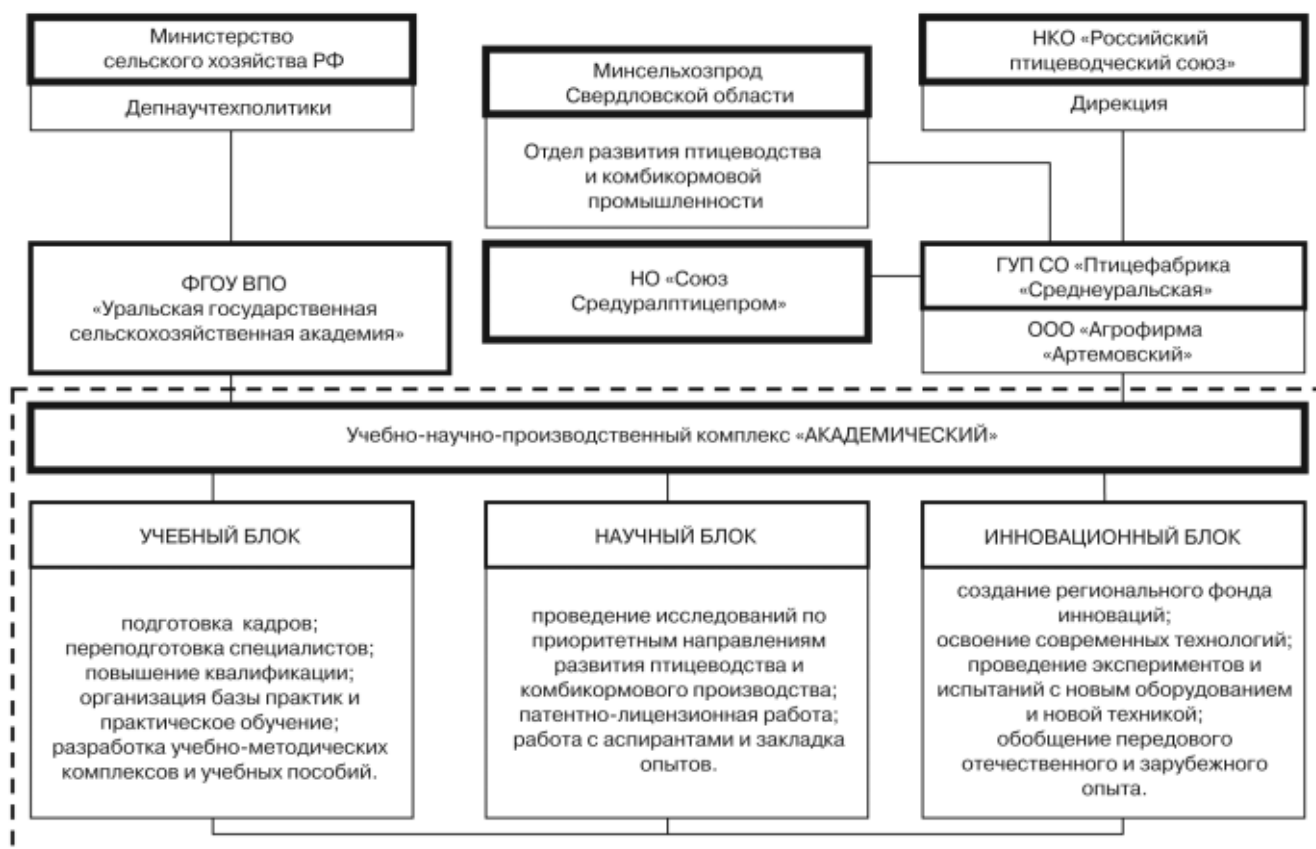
Министерство сельского хозяйства РФ

Депнаучтехполитики

Минсельхозпрод Свердловской области

Отдел развития птицеводства и комбикормовой промышленности

НКО «Российский птицеводческий союз»

Дирекция

ФГОУ ВПО «Уральская государственная сельскохозяйственная академия»

НО «Союз Средуралптицепром»

ГУП СО «Птицефабрика «Среднеуральская»

ООО «Агрофирма «Артемовский»

Учебно-научно-производственный комплекс «АКАДЕМИЧЕСКИЙ»

УЧЕБНЫЙ БЛОК

подготовка кадров; переподготовка специалистов; повышение квалификации; организация базы практик и практическое обучение; разработка учебно-методических комплексов и учебных пособий.

НАУЧНЫЙ БЛОК

проведение исследований по приоритетным направлениям развития птицеводства и комбикормового производства; патентно-лицензионная работа; работа с аспирантами и закладка опытов.

ИННОВАЦИОННЫЙ БЛОК

создание регионального фонда инноваций; освоение современных технологий; проведение экспериментов и испытаний с новым оборудованием и новой техникой; обобщение передового отечественного и зарубежного опыта.